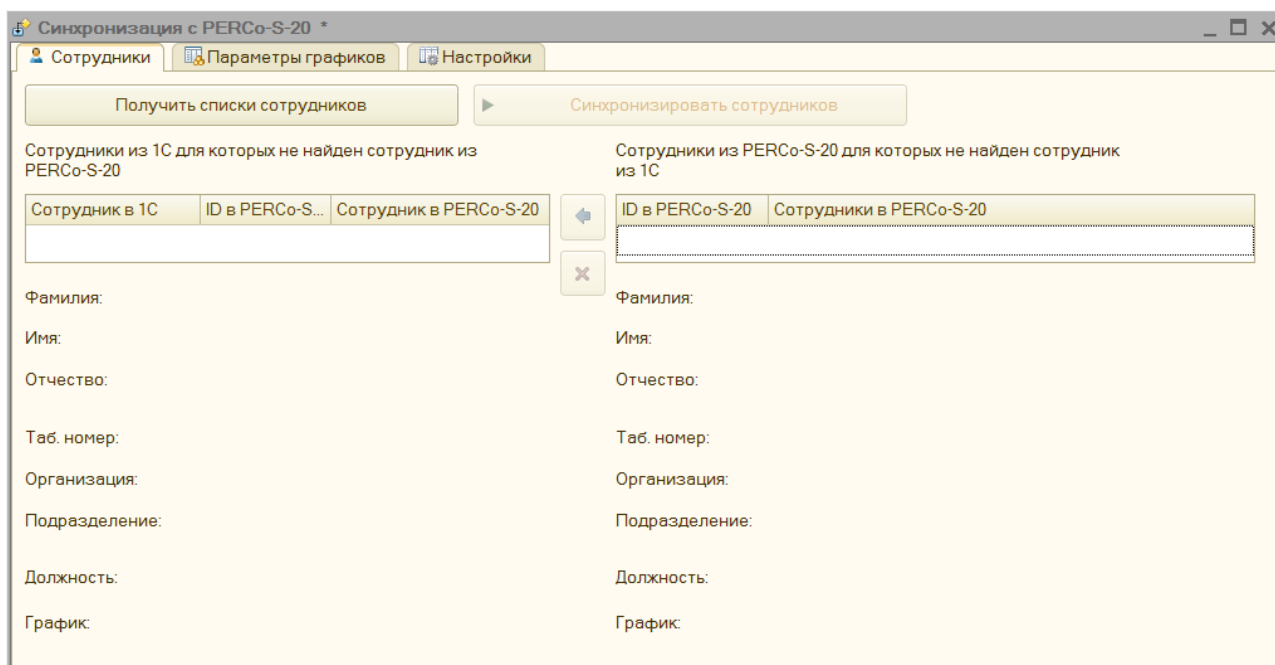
Синхронизация с PERCo-S-20 *

Сотрудники | Параметры графиков | Настройки

Получить списки сотрудников

Синхронизировать сотрудников

Сотрудники из 1С для которых не найден сотрудник из PERCo-S-20

| Сотрудник в 1С | ID в PERCo-S... | Сотрудник в PERCo-S-20 |
|---|---|---|
| | | |

Фамилия:

Имя:

Отчество:

Таб. номер:

Организация:

Подразделение:

Должность:

График:

Сотрудники из PERCo-S-20 для которых не найден сотрудник из 1С

| ID в PERCo-S-20 | Сотрудники в PERCo-S-20 |
|---|---|
| | |

Фамилия:

Имя:

Отчество:

Таб. номер:

Организация:

Подразделение:

Должность:

График: